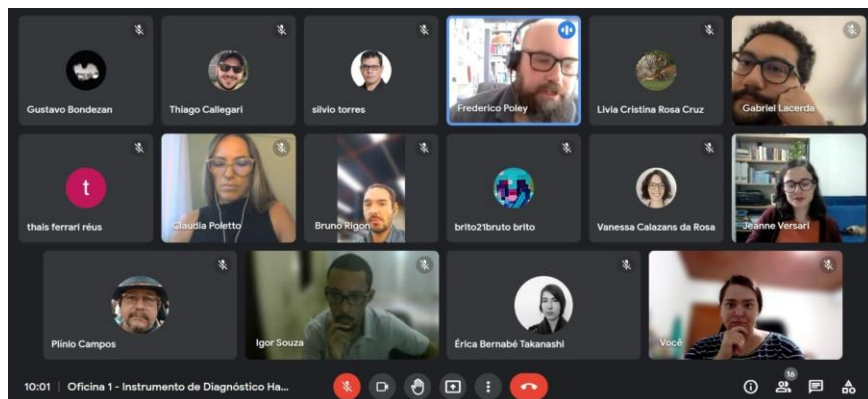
Gustavo Bondezan

Thiago Callegari

silvio torres

Frederico Poley

Livia Cristina Rosa Cruz

Gabriel Lacerda

t

thais ferrari réus

Claudia Poletto

Bruno Rigon

brito21bruto brito

Vanessa Calazans da Rosa

Jeanne Versari

Plinio Campos

Igor Souza

Érica Bernabé Takanashi

Você

10:01 | Oficina 1 - Instrumento de Diagnóstico Ha...

16